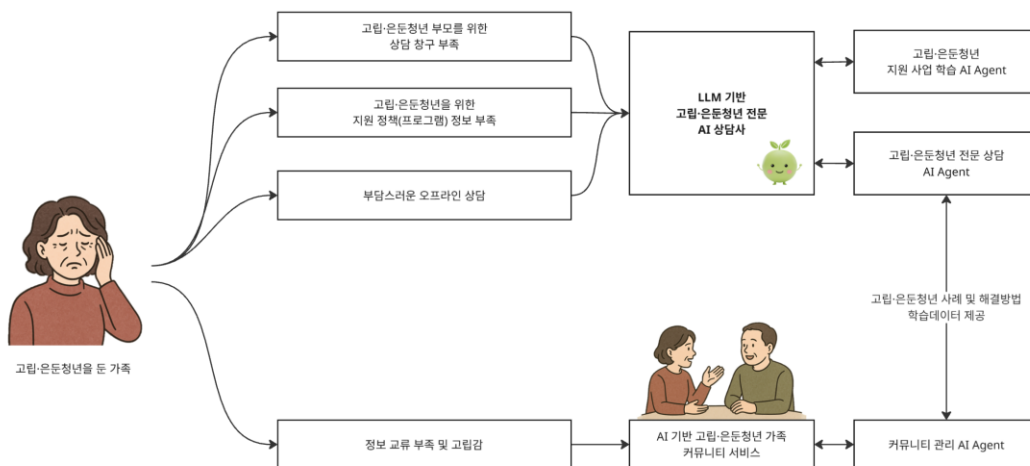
고립·은둔청년 부모를 위한 상담 창구 부족

고립·은둔청년을 위한 지원 정책(프로그램) 정보 부족

부담스러운 오프라인 상담

LLM 기반 고립·은둔청년 전문 AI 상담사

고립·은둔청년 지원 사업 학습 AI Agent

고립·은둔청년 전문 상담 AI Agent

고립·은둔청년을 둔 가족

고립·은둔청년 사례 및 해결방법 학습데이터 제공

정보 교류 부족 및 고립감

AI 기반 고립·은둔청년 가족 커뮤니티 서비스

커뮤니티 관리 AI Agent